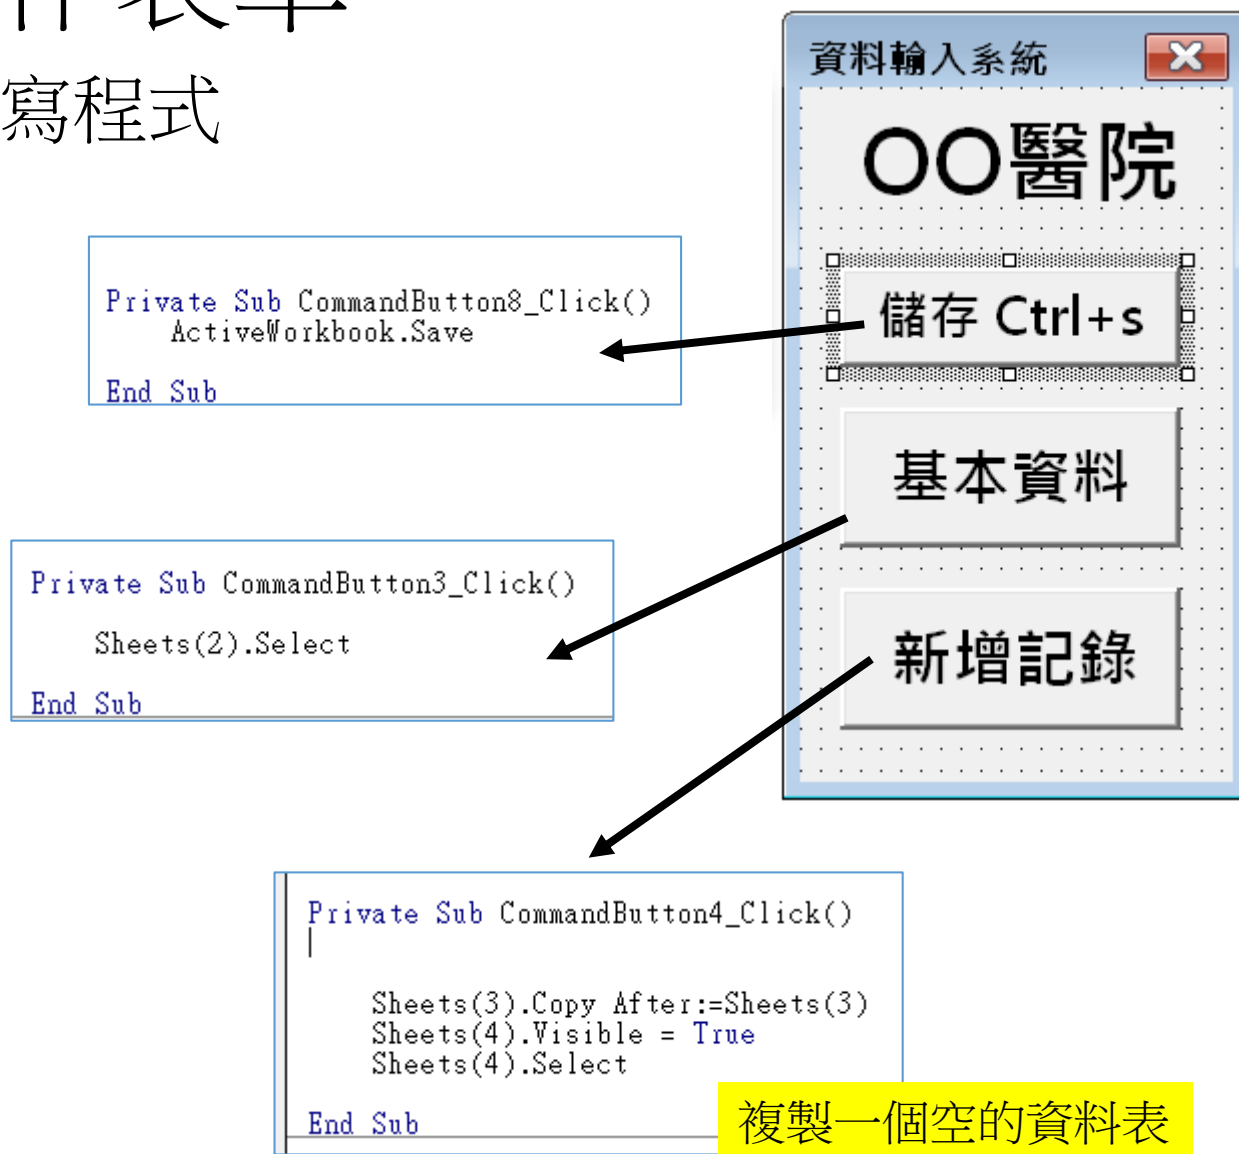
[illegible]
寫程式

資料輸入系統

OO醫院

儲存 Ctrl+s

基本資料

新增記錄

Private Sub CommandButton8_Click()
ActiveWorkbook.Save

End Sub

Private Sub CommandButton3_Click()

Sheets(2).Select

End Sub

Private Sub CommandButton4_Click()

Sheets(3).Copy After:=Sheets(3)
Sheets(4).Visible = True
Sheets(4).Select

End Sub

複製一個空的資料表